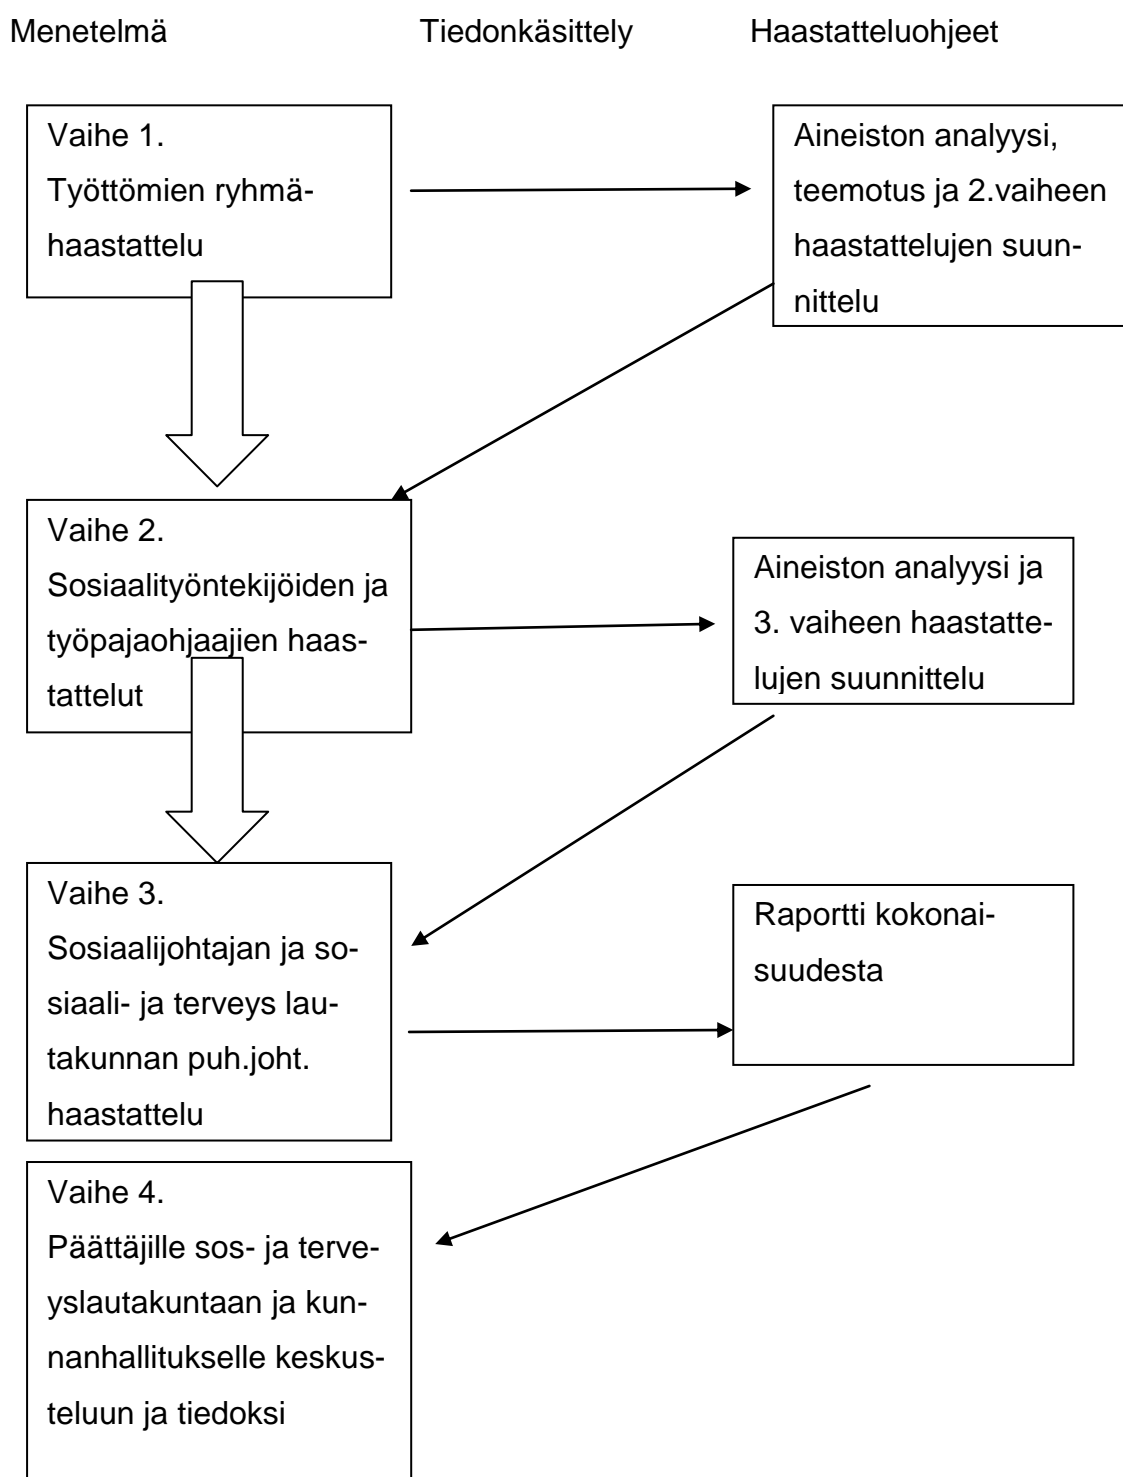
Menetelmä Tiedonkäsittely Haastatteluohjeet

Vaihe 1.
Työttömien ryhmähaastattelu

Aineiston analyysi, teemotus ja 2.vaiheen haastattelujen suunnittelu

Vaihe 2.
Sosiaalityöntekijöiden ja työpajaohjaajien haastattelut

Aineiston analyysi ja 3. vaiheen haastattelujen suunnittelu

Vaihe 3.
Sosiaalijohtajan ja sosiaali- ja terveys lautakunnan puh.joht. haastattelu

Raportti kokonaisuudesta

Vaihe 4.
Päättäjille sos- ja terveyslautakuntaan ja kunnanhallitukselle keskusteluun ja tiedoksi